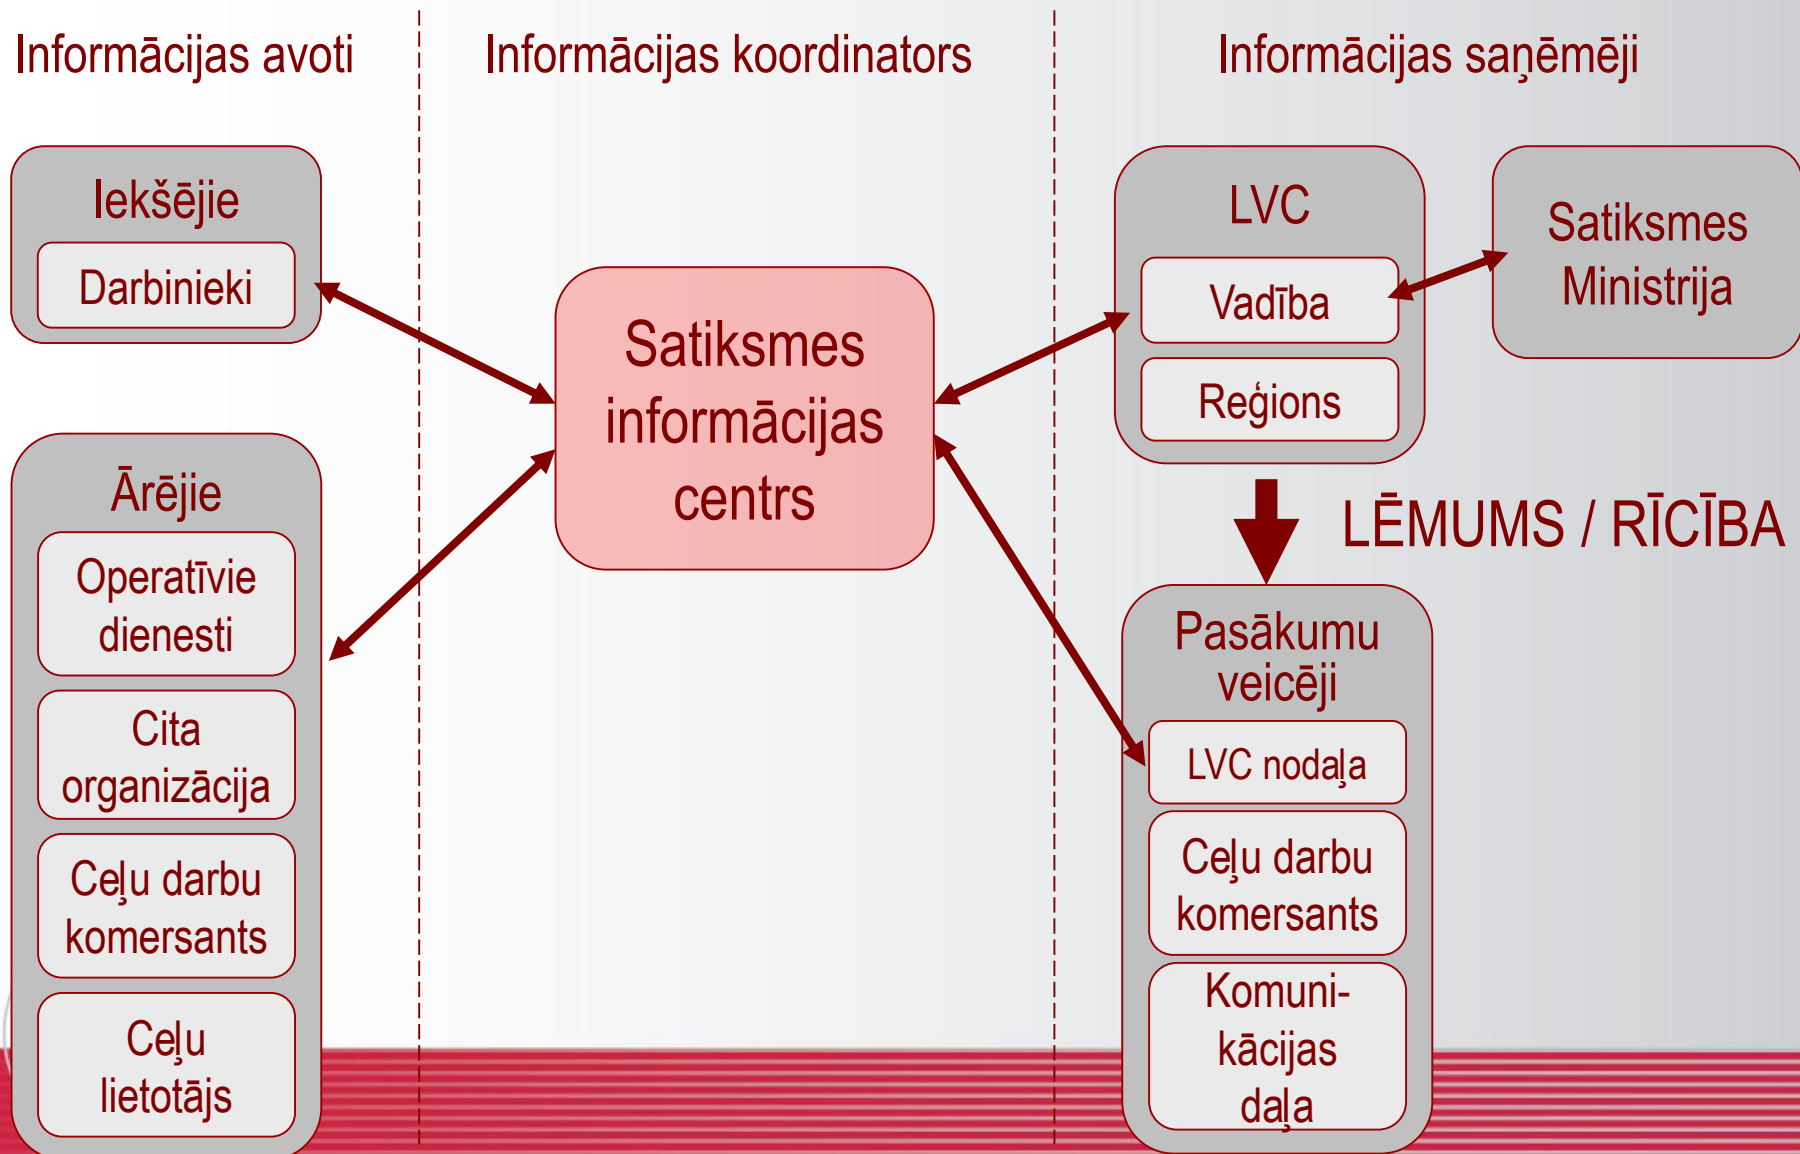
Informācijas avoti

Informācijas koordinators

Informācijas saņēmēji

Iekšējie

Darbinieki

Ārējie

Operatīvie dienesti

Cita organizācija

Ceļu darbu komersants

Ceļu lietotājs

Satiksmes informācijas centrs

LVC

Vadība

Reģions

Satiksmes Ministrija

LĒMUMS / RĪCĪBA

Pasākumu veicēji

LVC nodaļa

Ceļu darbu komersants

Komuni-kācijas daļa